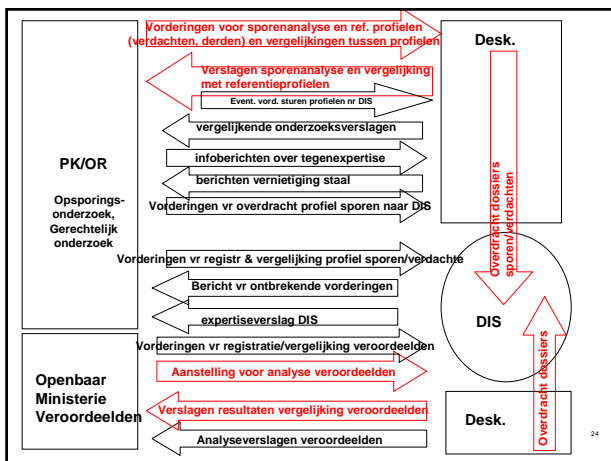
Vorderingen voor sporenanalyse en ref. profielen (verdachten, derden) en vergelijkingen tussen profielen

Desk.

Verslagen sporenanalyse en vergelijking met referentieprofielen

Event. vord. sturen profielen nr DIS

vergelijkende onderzoeksverslagen

infoberichten over tegenexpertise

berichten vernietiging staal

Vorderingen vr overdracht profiel sporen naar DIS

PK/OR

Opsporings-onderzoek, Gerechtelijk onderzoek

Overdracht dossiers sporen/verdachten

Vorderingen vr registr & vergelijking profiel sporen/verdachte

Bericht vr ontbrekende vorderingen

expertiseverslag DIS

DIS

Vorderingen vr registratie/vergelijking veroordeelden

Openbaar Ministerie Veroordeelden

Aanstelling voor analyse veroordeelden

Verslagen resultaten vergelijking veroordeelden

Analyseverslagen veroordeelden

Overdracht dossiers

Desk.

24